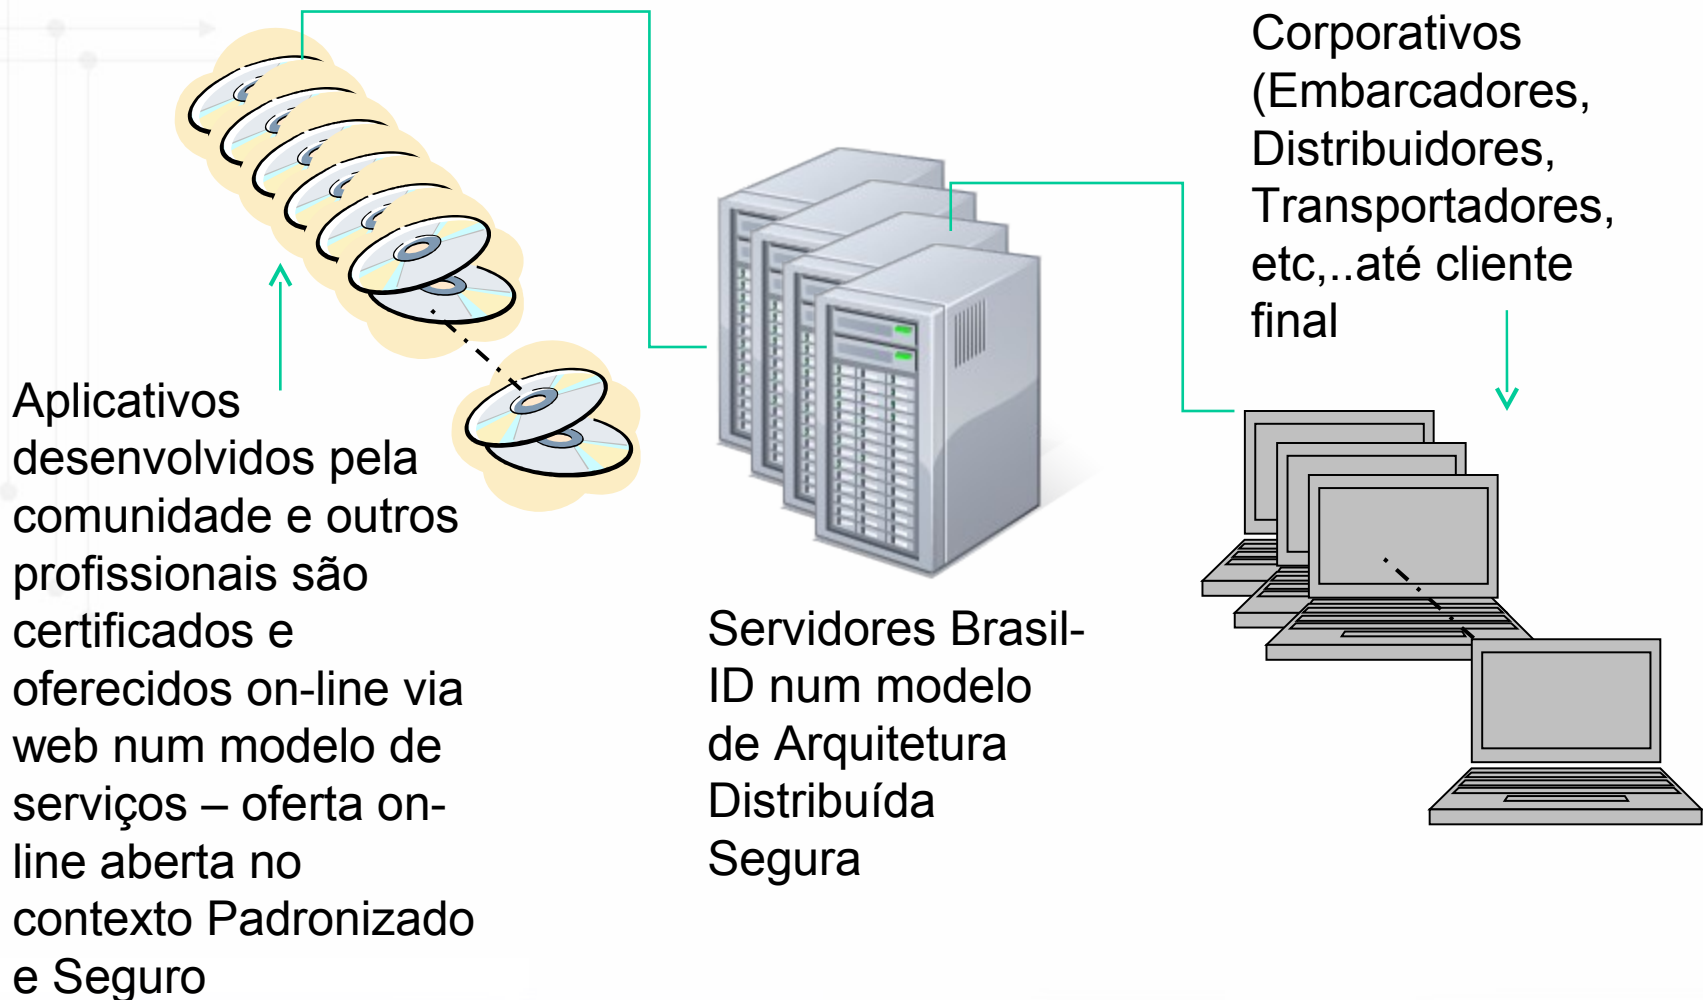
Corporativos (Embarcadores, Distribuidores, Transportadores, etc,..até cliente final

Aplicativos desenvolvidos pela comunidade e outros profissionais são certificados e oferecidos on-line via web num modelo de serviços – oferta online aberta no contexto Padronizado e Seguro

Servidores Brasil-ID num modelo de Arquitetura Distribuída Segura